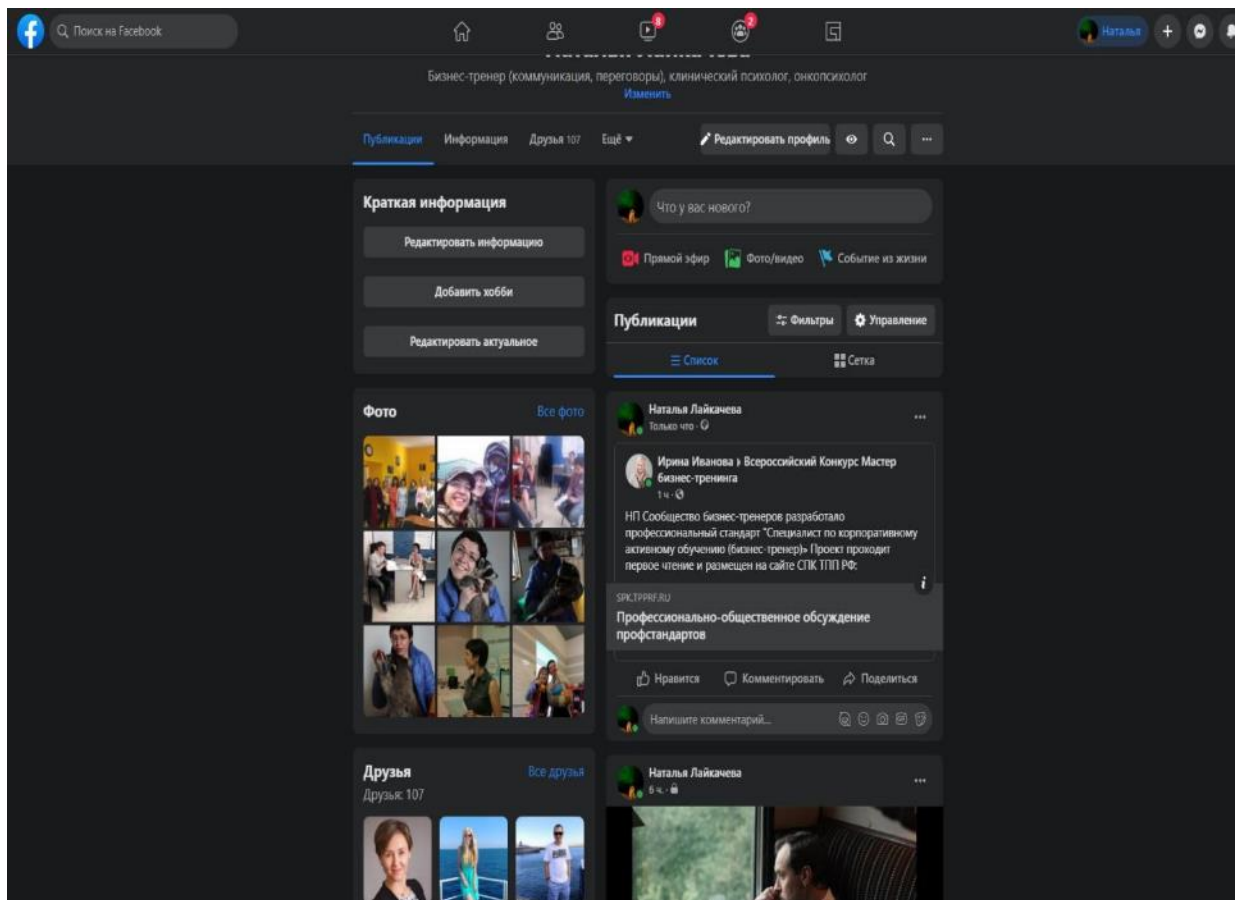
Поиск на Facebook

8

2

Наталья

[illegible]

Бизнес-тренер (коммуникация, переговоры), клинический психолог, онкопсихолог
Изменить

Публикации Информация Друзья 107 Ещё ▾

Редактировать профиль

Краткая информация

Редактировать информацию

Добавить хобби

Редактировать актуальное

Что у вас нового?

Прямой эфир Фото/видео Событие из жизни

Публикации

Фильтры Управление

Список Сетка

Фото Все фото

Наталья Лайкачева
Только что ·

Ирина Иванова ▸ Всероссийский Конкурс Мастер бизнес-тренинга
1 ч ·

НП Сообщество бизнес-тренеров разработало профессиональный стандарт "Специалист по корпоративному активному обучению (бизнес-тренер)» Проект проходит первое чтение и размещен на сайте СПК ТПП РФ:

i

SPK.TPPRF.RU
Профессионально-общественное обсуждение профстандартов

Нравится Комментировать Поделиться

Напишите комментарий...

Друзья Все друзья
Друзья: 107

Наталья Лайкачева
6 ч. ·